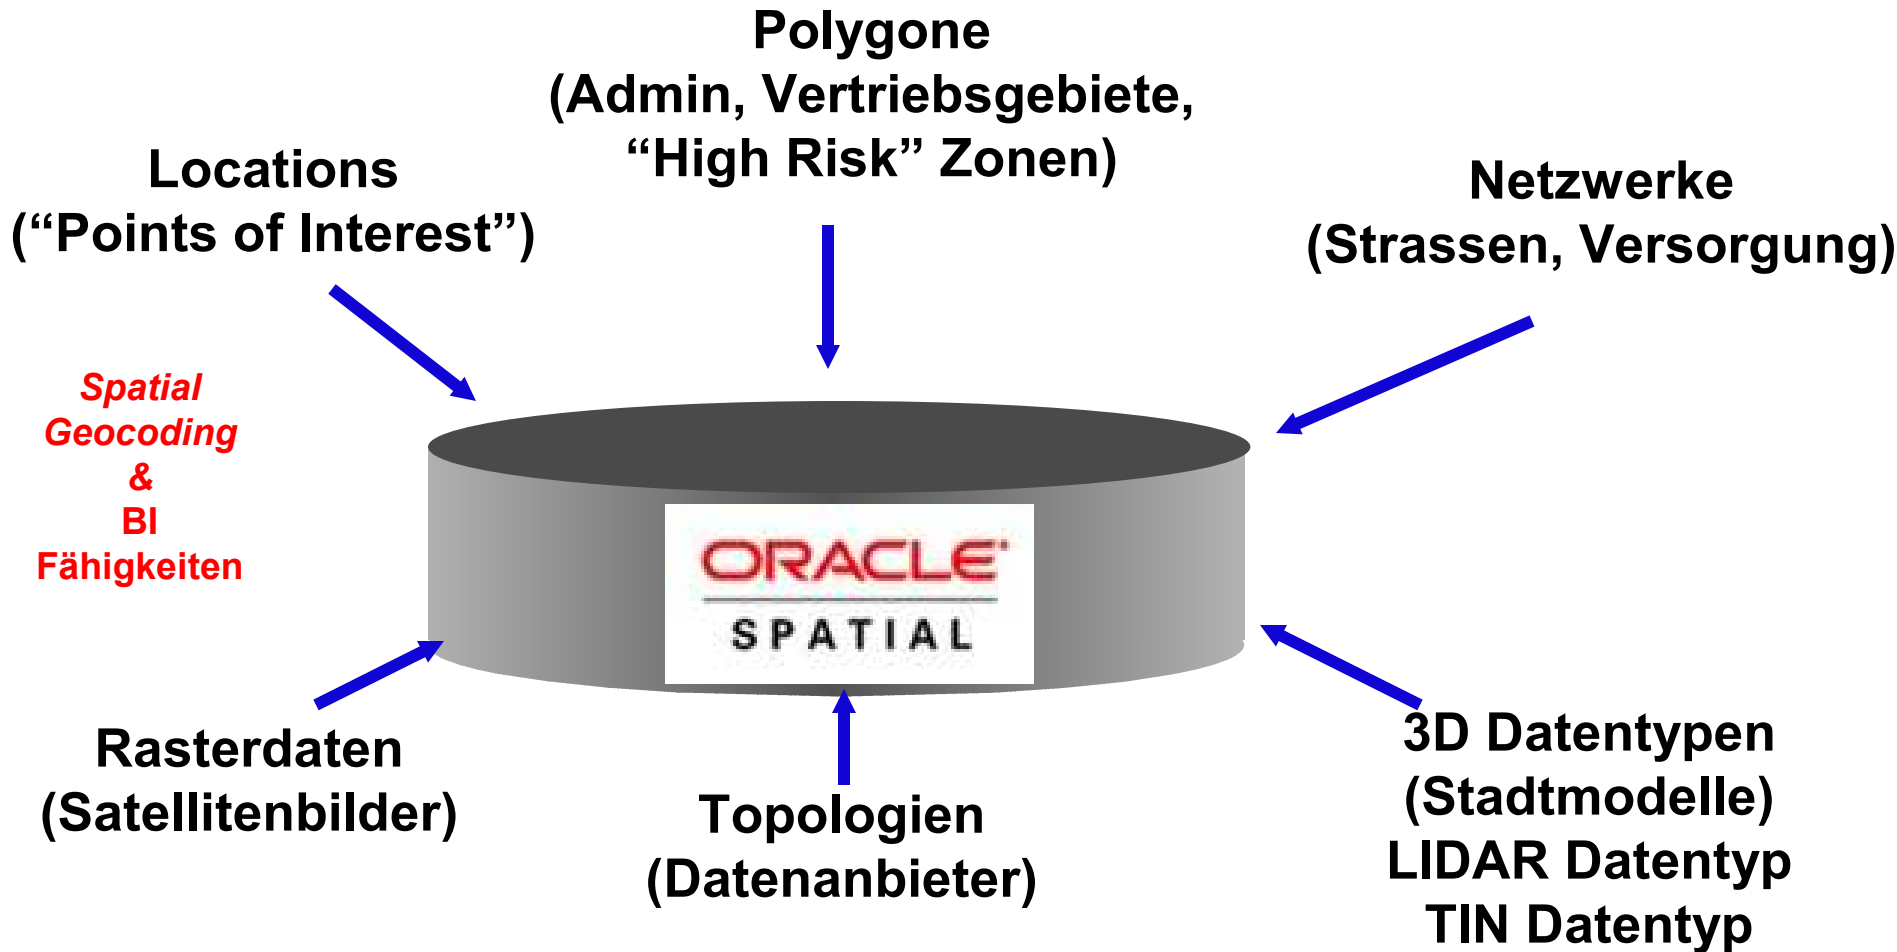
Polygone
(Admin, Vertriebsgebiete, “High Risk” Zonen)

Locations
(“Points of Interest”)

Netzwerke
(Strassen, Versorgung)

Spatial
Geocoding
&
BI
Fähigkeiten

ORACLE
SPATIAL

Rasterdaten
(Satellitenbilder)

Topologien
(Datenanbieter)

3D Datentypen
(Stadtmodelle)
LIDAR Datentyp
TIN Datentyp